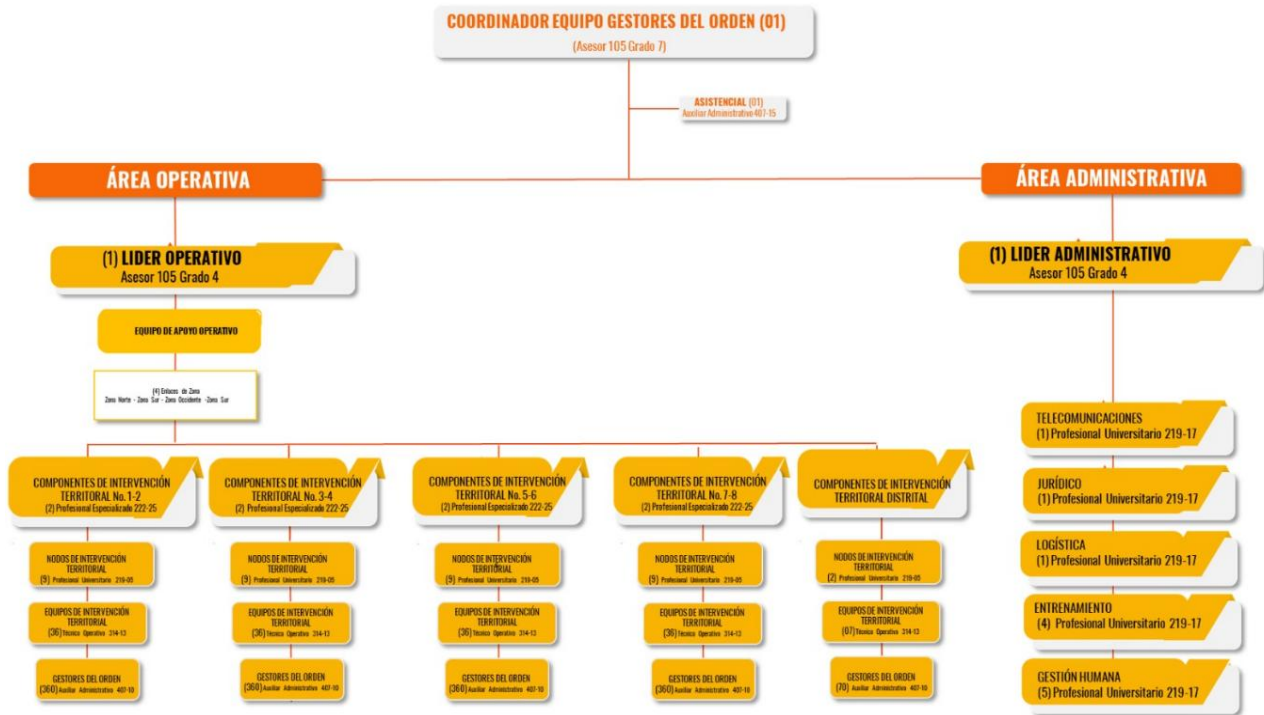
COORDINADOR EQUIPO GESTORES DEL ORDEN (01)
(Asesor 105 Grado 7)

ASISTENCIAL (01)
Auxiliar Administrativo 407-15

ÁREA OPERATIVA

ÁREA ADMINISTRATIVA

(1) LIDER OPERATIVO
Asesor 105 Grado 4

(1) LIDER ADMINISTRATIVO
Asesor 105 Grado 4

EQUIPO DE APOYO OPERATIVO

(4) Enlaces de Zona
Zona Norte - Zona Sur - Zona Occidente -Zona Sur

COMPONENTES DE INTERVENCIÓN TERRITORAL No. 1-2
(2) Profesional Especializado 222-25

COMPONENTES DE INTERVENCIÓN TERRITORAL No. 3-4
(2) Profesional Especializado 222-25

COMPONENTES DE INTERVENCIÓN TERRITORAL No. 5-6
(2) Profesional Especializado 222-25

COMPONENTES DE INTERVENCIÓN TERRITORAL No. 7-8
(2) Profesional Especializado 222-25

COMPONENTES DE INTERVENCIÓN TERRITORAL DISTRITAL

NODOS DE INTERVENCIÓN TERRITORIAL
(9) Profesional Universitario 219-05

NODOS DE INTERVENCIÓN TERRITORIAL
(9) Profesional Universitario 219-05

NODOS DE INTERVENCIÓN TERRITORIAL
(9) Profesional Universitario 219-05

NODOS DE INTERVENCIÓN TERRITORIAL
(9) Profesional Universitario 219-05

NODOS DE INTERVENCIÓN TERRITORIAL
(2) Profesional Universitario 219-05

EQUIPOS DE INTERVENCIÓN TERRITORIAL
(36) Técnico Operativo 314-13

EQUIPOS DE INTERVENCIÓN TERRITORIAL
(36) Técnico Operativo 314-13

EQUIPOS DE INTERVENCIÓN TERRITORIAL
(36) Técnico Operativo 314-13

EQUIPOS DE INTERVENCIÓN TERRITORIAL
(36) Técnico Operativo 314-13

EQUIPOS DE INTERVENCIÓN TERRITORIAL
(07) Técnico Operativo 314-13

GESTORES DEL ORDEN
(360) Auxiliar Administrativo 407-10

GESTORES DEL ORDEN
(360) Auxiliar Administrativo 407-10

GESTORES DEL ORDEN
(360) Auxiliar Administrativo 407-10

GESTORES DEL ORDEN
(360) Auxiliar Administrativo 407-10

GESTORES DEL ORDEN
(70) Auxiliar Administrativo 407-10

TELECOMUNICACIONES
(1) Profesional Universitario 219-17

JURÍDICO
(1) Profesional Universitario 219-17

LOGÍSTICA
(1) Profesional Universitario 219-17

ENTRENAMIENTO
(4) Profesional Universitario 219-17

GESTIÓN HUMANA
(5) Profesional Universitario 219-17